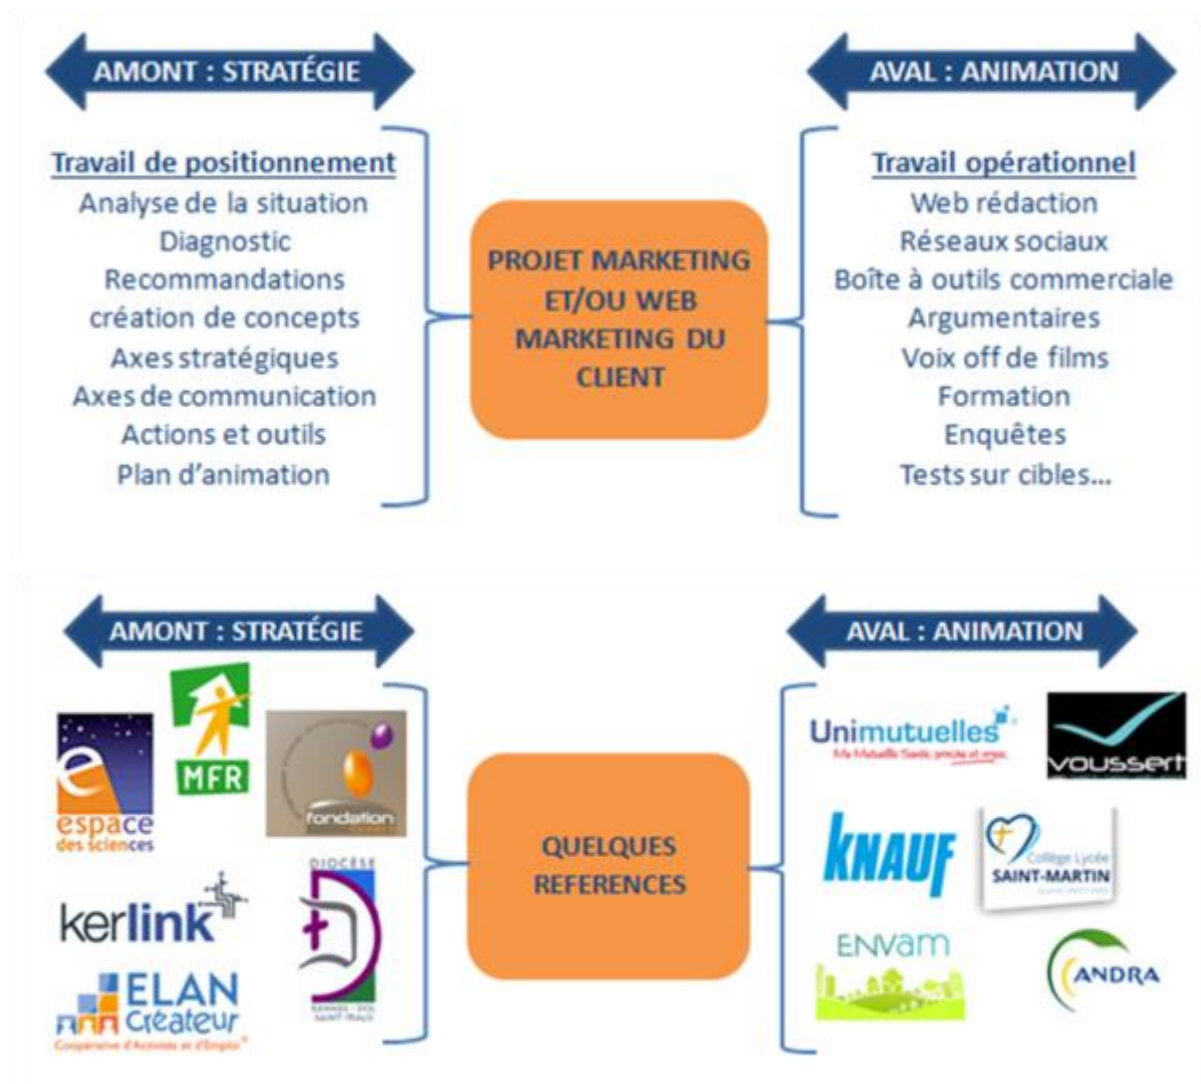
AMONT : STRATÉGIE

AVAL : ANIMATION

Travail de positionnement
Analyse de la situation
Diagnostic
Recommandations
création de concepts
Axes stratégiques
Axes de communication
Actions et outils
Plan d'animation

PROJET MARKETING ET/OU WEB MARKETING DU CLIENT

Travail opérationnel
Web rédaction
Réseaux sociaux
Boîte à outils commerciale
Argumentaires
Voix off de films
Formation
Enquêtes
Tests sur cibles...

AMONT : STRATÉGIE

AVAL : ANIMATION

e
espace des sciences

MFR

fondation

kerlink

ELAN Créateur
Coopérative d'Activités et d'Emploi

DIOCESE
RENNES · DOL SAINT-MALO

QUELQUES REFERENCES

Unimutuelles
Ma Mutuelle Santé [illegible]

voussert

KNAUF

Collège Lycée SAINT-MARTIN

ENVAM

ANDRA